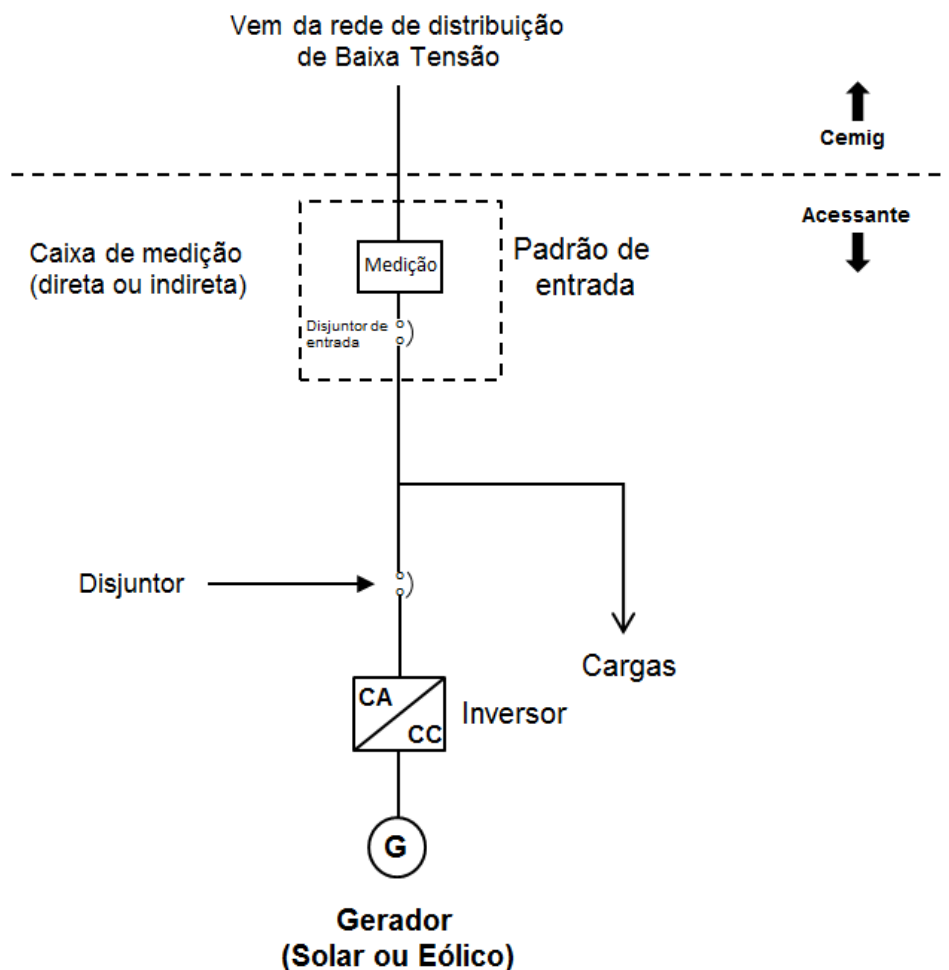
Vem da rede de distribuição de Baixa Tensão

Cemig

Acessante

Caixa de medição (direta ou indireta)

Medição

Padrão de entrada

Disjuntor de entrada

Disjuntor

Cargas

CA

CC

Inversor

G

Gerador (Solar ou Eólico)